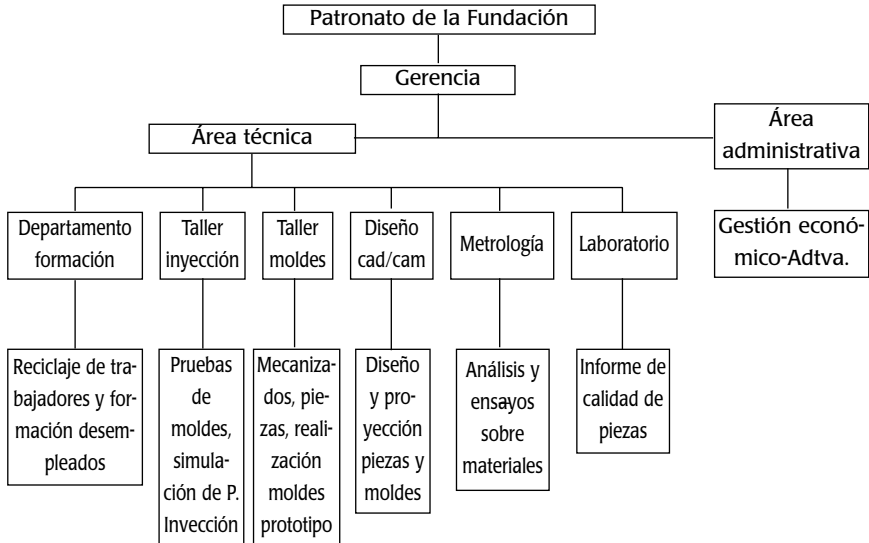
Patronato de la Fundación

Gerencia

Área técnica

Área administrativa

Departamento formación

Taller inyección

Taller moldes

Diseño cad/cam

Metrología

Laboratorio

Gestión económico-Adtva.

Reciclaje de trabajadores y formación desempleados

Pruebas de moldes, simulación de P. Invección

Mecanizados, piezas, realización moldes prototipo

Diseño y proyección piezas y moldes

Análisis y ensayos sobre materiales

Informe de calidad de piezas